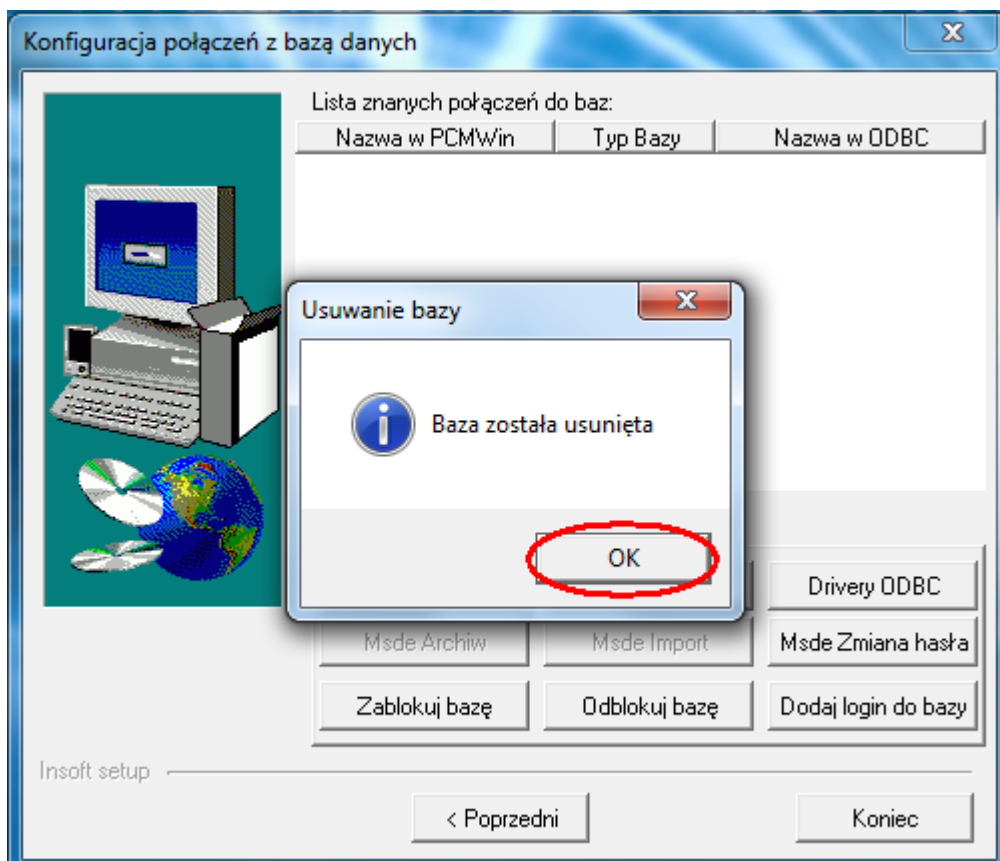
Konfiguracja połączeń z bazą danych

X

Lista znanych połączeń do baz:

| Nazwa w PCMWin | Typ Bazy | Nazwa w ODBC |
|---|---|---|

Usuwanie bazy

X

Baza została usunięta

OK

Drivery ODBC

Msde Archiw

Msde Import

Msde Zmiana hasła

Zablokuj bazę

Odblokuj bazę

Dodaj login do bazy

Insoft setup

< Poprzedni

Koniec